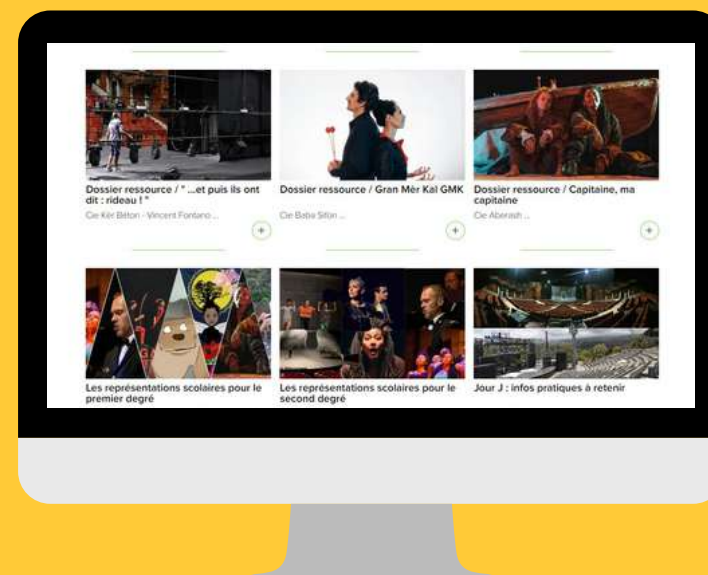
Dossier ressource / " ...et puis ils ont dit : rideau ! "

Cie Kèr Béton - Vincent Fontano ...

+

Dossier ressource / Gran Mèr Kal GMK

Cie Baba Sifon ...

+

Dossier ressource / Capitaine, ma capitaine

Cie Aberash ...

+

Les représentations scolaires pour le premier degré

Les représentations scolaires pour le second degré

Jour J : infos pratiques à retenir